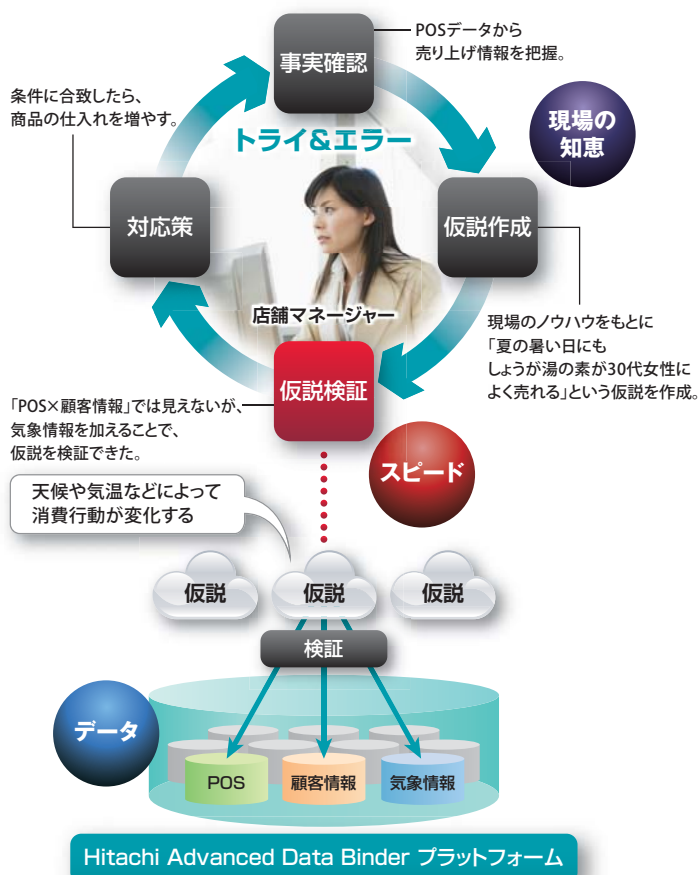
事実確認

POSデータから売り上げ情報を把握。

条件に合致したら、商品の仕入れを増やす。

トライ&エラー

現場の知恵

対応策

仮説作成

店舗マネージャー

現場のノウハウをもとに「夏の暑い日にもしょうが湯の素が30代女性によく売れる」という仮説を作成。

「POS×顧客情報」では見えないが、気象情報を加えることで、仮説を検証できた。

仮説検証

スピード

天候や気温などによって消費行動が変化する

仮説

仮説

仮説

検証

データ

POS

顧客情報

気象情報

Hitachi Advanced Data Binder プラットフォーム